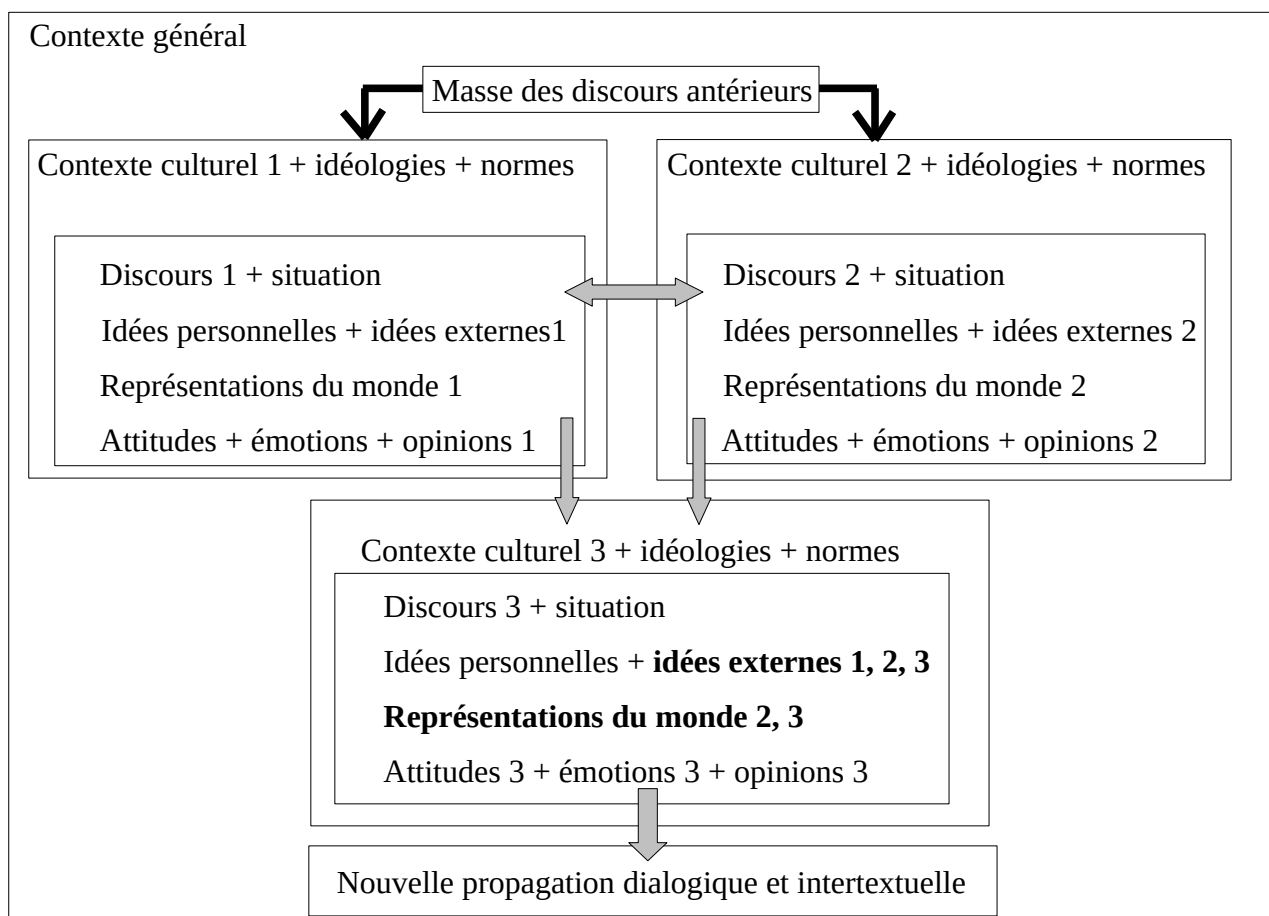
Contexte général

Masse des discours antérieurs

Contexte culturel 1 + idéologies + normes

Discours 1 + situation

Idées personnelles + idées externes1

Représentations du monde 1

Attitudes + émotions + opinions 1

Contexte culturel 2 + idéologies + normes

Discours 2 + situation

Idées personnelles + idées externes 2

Représentations du monde 2

Attitudes + émotions + opinions 2

Contexte culturel 3 + idéologies + normes

Discours 3 + situation

Idées personnelles + **idées externes 1, 2, 3**

**Représentations du monde 2, 3**

Attitudes 3 + émotions 3 + opinions 3

Nouvelle propagation dialogique et intertextuelle